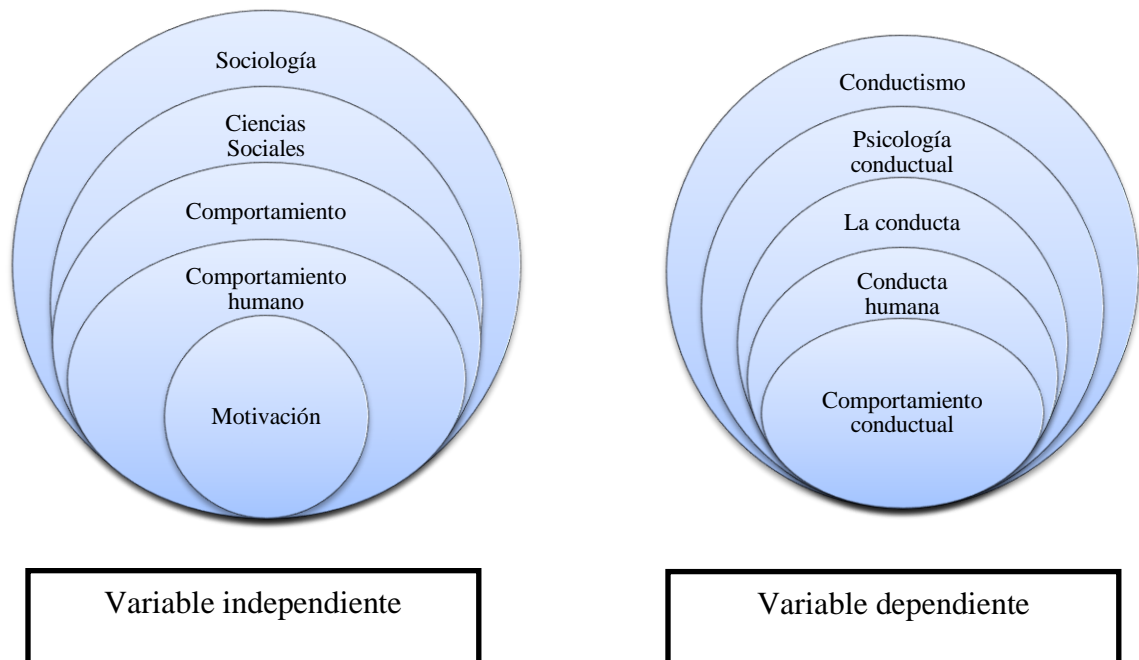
Sociología

Ciencias Sociales

Comportamiento

Comportamiento humano

Motivación

Conductismo

Psicología conductual

La conducta

Conducta humana

Comportamiento conductual

Variable independiente

Variable dependiente